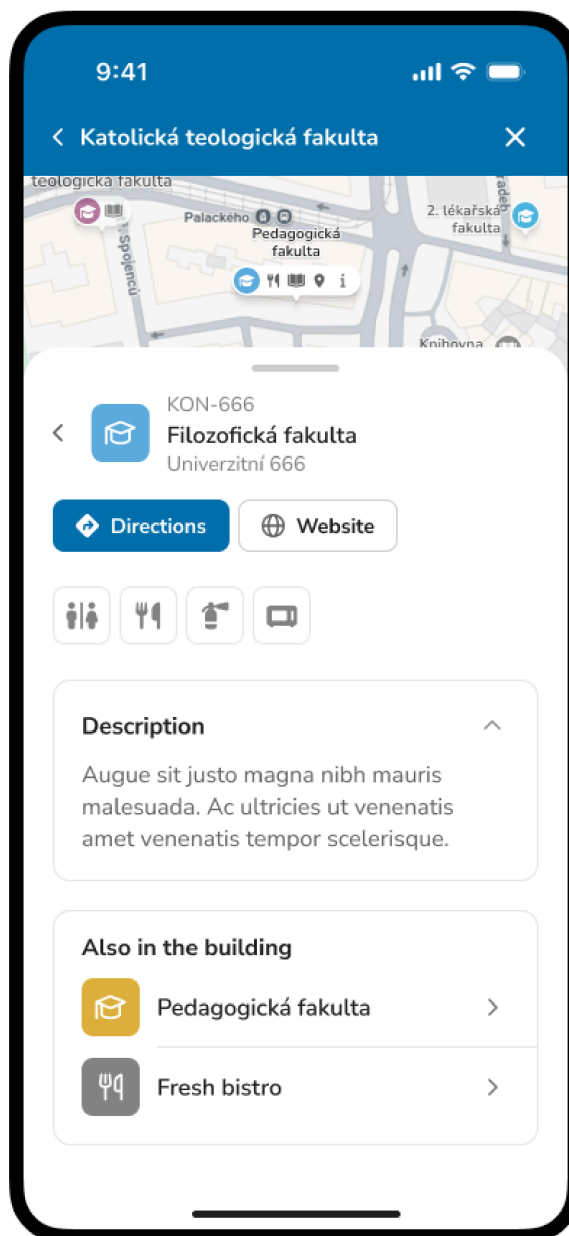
9:41

Katolická teologická fakulta

teologická fakulta
Palackého
Pedagogická fakulta
Spojenců
2. lékařská fakulta
Knihovna
radeb

KON-666
Filozofická fakulta
Univerzitní 666

Directions
Website

Description

Augue sit justo magna nibh mauris malesuada. Ac ultricies ut venenatis amet venenatis tempor scelerisque.

Also in the building

Pedagogická fakulta

Fresh bistro